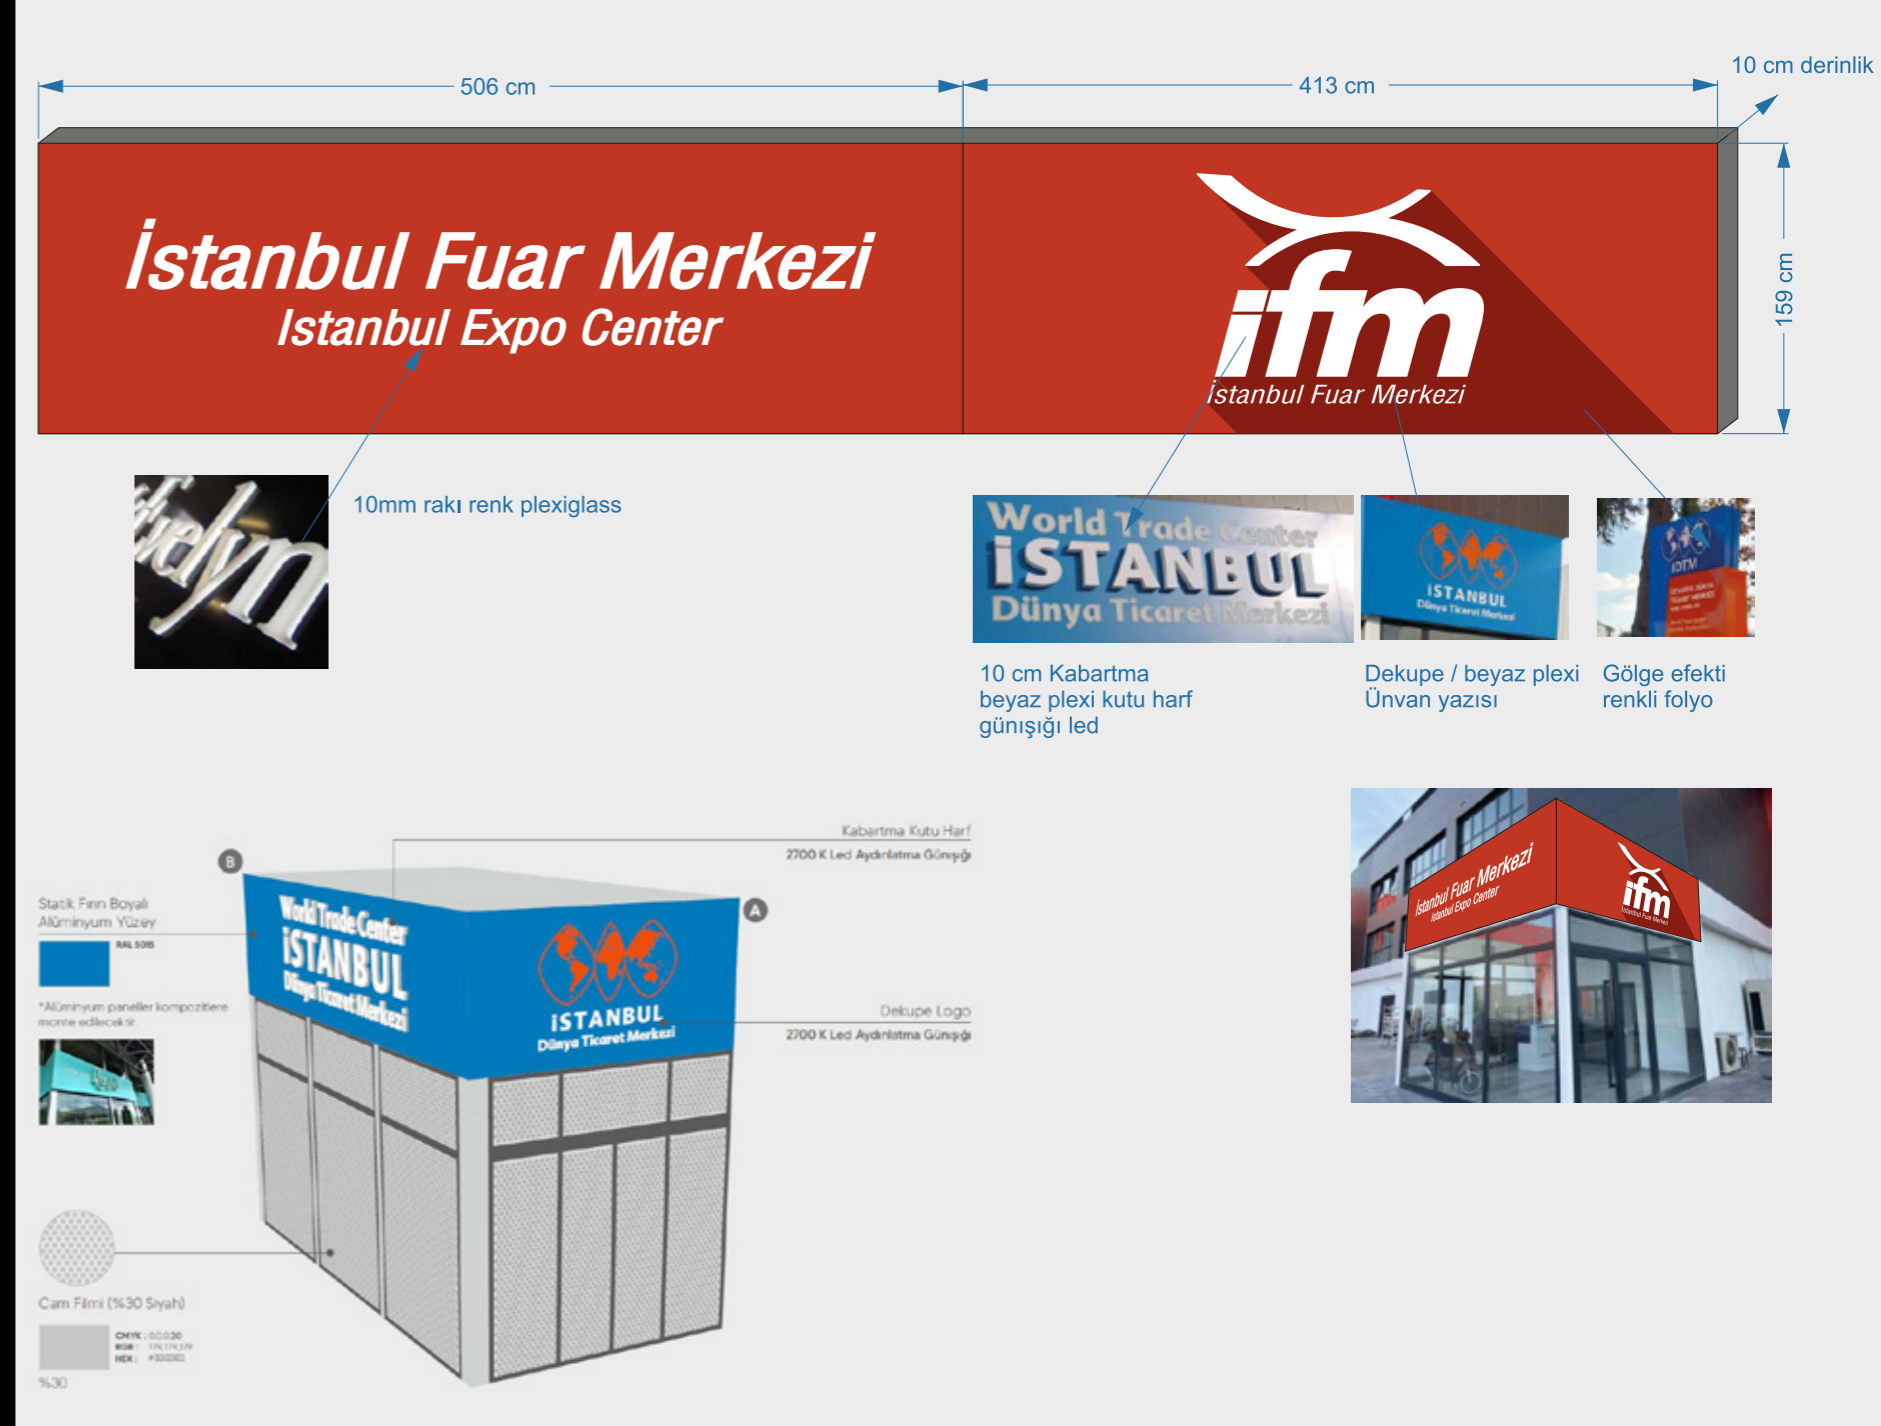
506 cm

413 cm

10 cm derinlik

159 cm

İstanbul Fuar Merkezi
Istanbul Expo Center

ifm
İstanbul Fuar Merkezi

10mm rakı renk plexiglass

World Trade Center
İSTANBUL
Dünya Ticaret Merkezi

İSTANBUL
Dünya Ticaret Merkezi

10 cm Kabartma beyaz plexi kutu harf günışığı led

Dekupe / beyaz plexi Ünvan yazısı

Gölge efekti renkli folyo

Kabartma Kutu Harf
2700 K Led Aydınlatma Günışığı

B

A

Statik Fırın Boyalı Alüminyum Yüzey

RAL 5015

*Alüminyum paneller kompozitlere monte edilecektir

World Trade Center
İSTANBUL
Dünya Ticaret Merkezi

İSTANBUL
Dünya Ticaret Merkezi

Dekupe Logo
2700 K Led Aydınlatma Günışığı

Cam Filmi (%30 Siyah)

CMYK : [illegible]
RGB : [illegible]
HEX : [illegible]

%30

İstanbul Fuar Merkezi
İstanbul Expo Center

ifm
İstanbul Fuar Merkezi